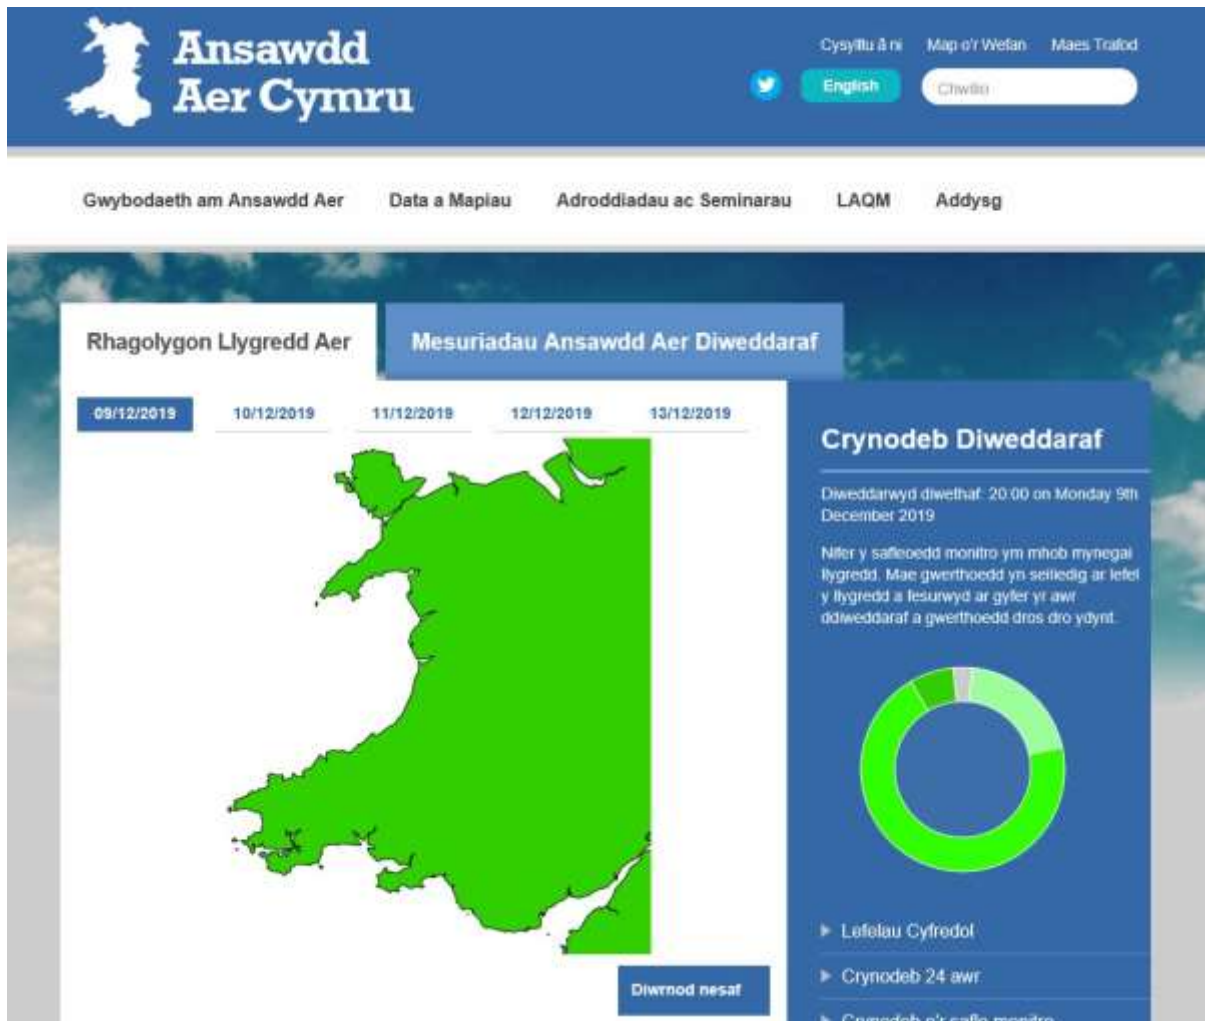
Ansawdd Aer Cymru

Cysylltu â ni Map o'r Wefan Maes Trafod

English

Chwilio

Gwybodaeth am Ansawdd Aer Data a Mapiau Adroddiadau ac Seminarau LAQM Addysg

Rhagolygon Llygredd Aer

Mesuriadau Ansawdd Aer Diweddaraf

09/12/2019 10/12/2019 11/12/2019 12/12/2019 13/12/2019

Diwrnod nesaf

Crynodeb Diweddaraf

Diweddarwyd diwethaf: 20:00 on Monday 9th December 2019

Nifer y safleoedd monitro ym mhob mynegai llygredd. Mae gwerthoedd yn seiliedig ar lefel y llygredd a fesurwyd ar gyfer yr awr ddiweddaraf a gwerthoedd dros dro ydynt.

▶ Lefelau Cyfredol

▶ Crynodeb 24 awr

▶ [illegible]